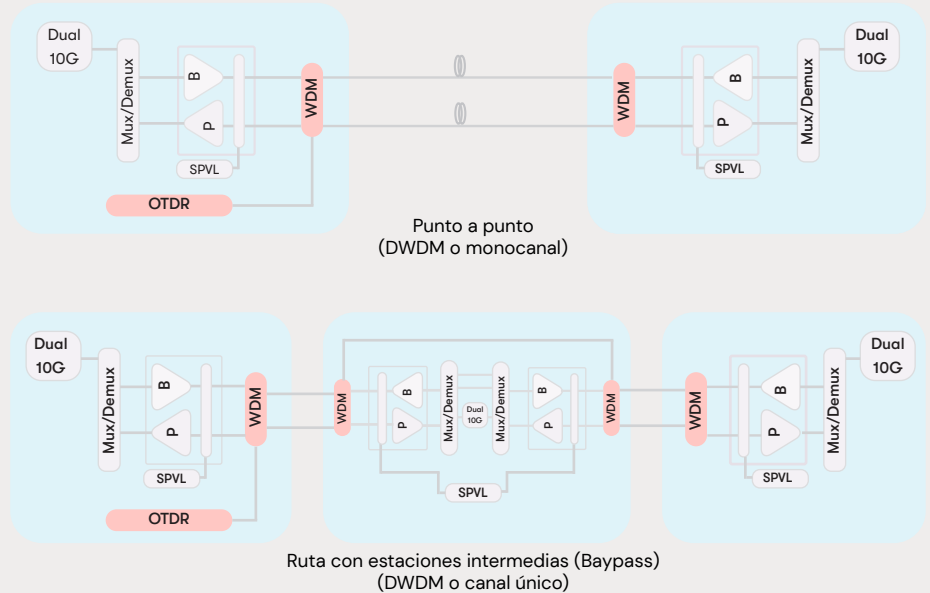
Dual 10G

Mux/Demux

B

P

SPVL

WDM

OTDR

WDM

B

P

SPVL

Mux/Demux

Dual 10G

Punto a punto
(DWDM o monocanal)

Dual 10G

Mux/Demux

B

P

SPVL

WDM

OTDR

WDM

B

P

Mux/Demux

Dual 10G

Mux/Demux

B

P

WDM

SPVL

WDM

B

P

SPVL

Mux/Demux

Dual 10G

Ruta con estaciones intermedias (Baypass)
(DWDM o canal único)